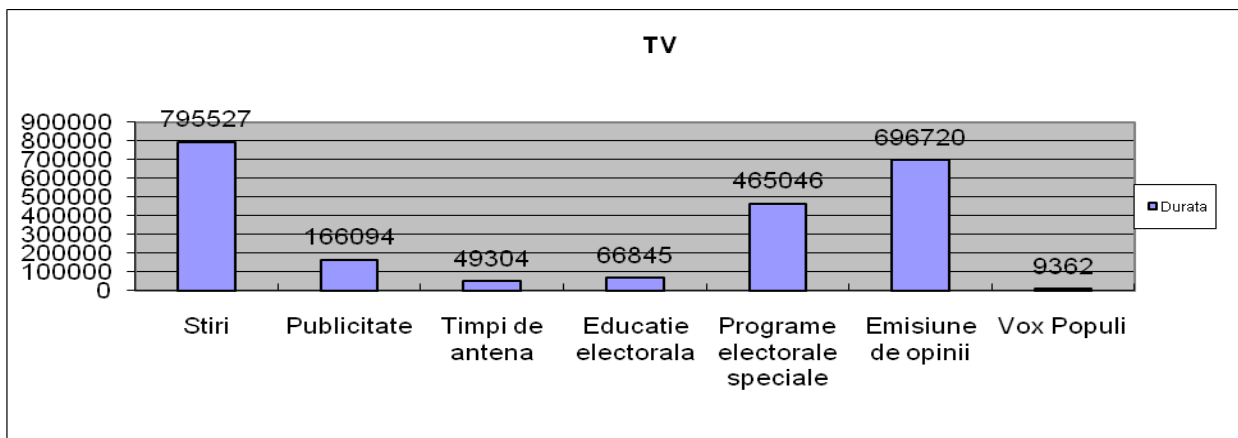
TV

| | Durata |
|---|---|
| Stiri | 795527 |
| Publicitate | 166094 |
| Timpi de antena | 49304 |
| Educatie electorala | 66845 |
| Programe electorale speciale | 465046 |
| Emisiune de opinii | 696720 |
| Vox Populi | 9362 |

900000
800000
700000
600000
500000
400000
300000
200000
100000
0

Durata